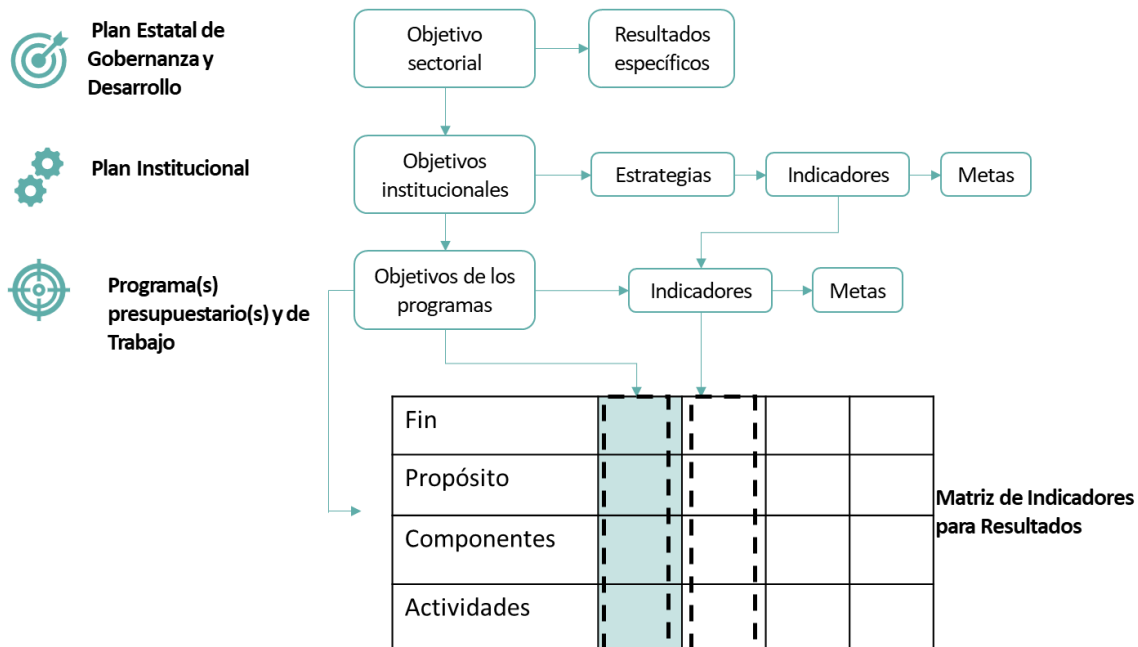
Plan Estatal de Gobernanza y Desarrollo

Objetivo sectorial

Resultados específicos

Plan Institucional

Objetivos institucionales

Estrategias

Indicadores

Metas

Programa(s) presupuestario(s) y de Trabajo

Objetivos de los programas

Indicadores

Metas

| Fin | | | | |
|---|---|---|---|---|
| Propósito | | | | |
| Componentes | | | | |
| Actividades | | | | |

Matriz de Indicadores para Resultados